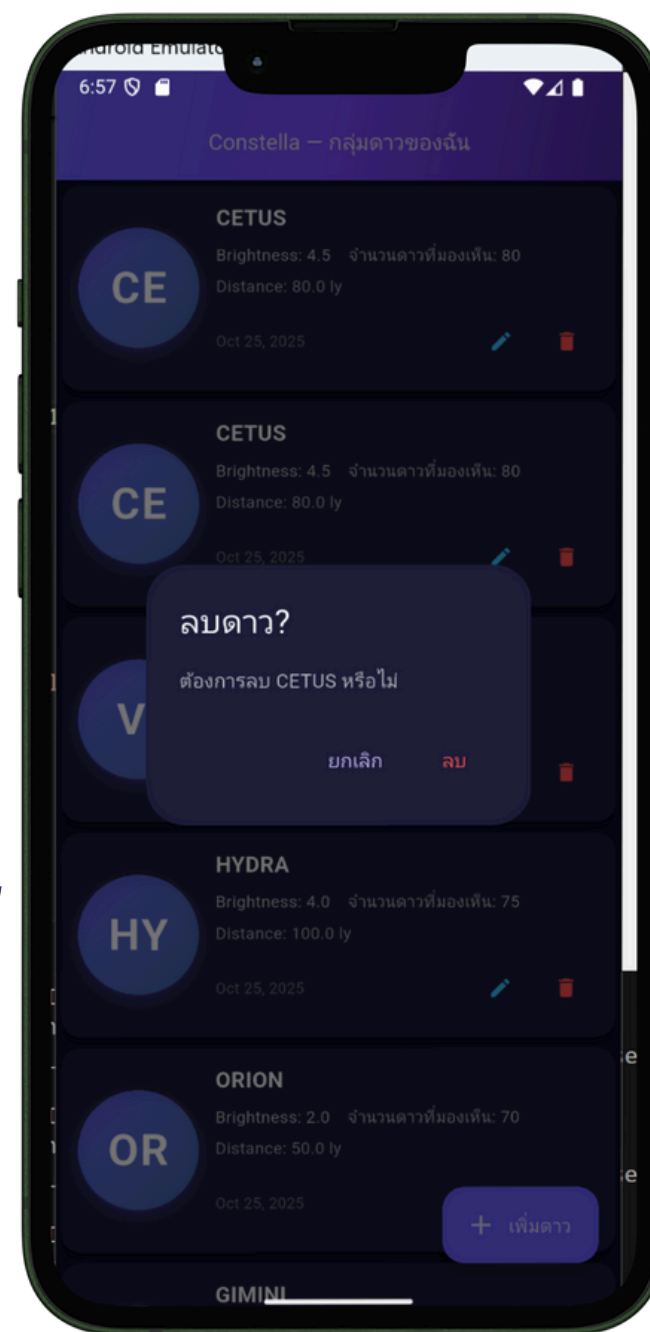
Android Emulato

6:57

Constella — กลุ่มดาวของฉัน

CE
CETUS
Brightness: 4.5 จำนวนดาวที่มองเห็น: 80
Distance: 80.0 ly
Oct 25, 2025

CE
CETUS
Brightness: 4.5 จำนวนดาวที่มองเห็น: 80
Distance: 80.0 ly
Oct 25, 2025

V

ลบดาว?
ต้องการลบ CETUS หรือไม่
ยกเลิก ลบ

HY
HYDRA
Brightness: 4.0 จำนวนดาวที่มองเห็น: 75
Distance: 100.0 ly
Oct 25, 2025

OR
ORION
Brightness: 2.0 จำนวนดาวที่มองเห็น: 70
Distance: 50.0 ly
Oct 25, 2025

+ เพิ่มดาว

GIMINI